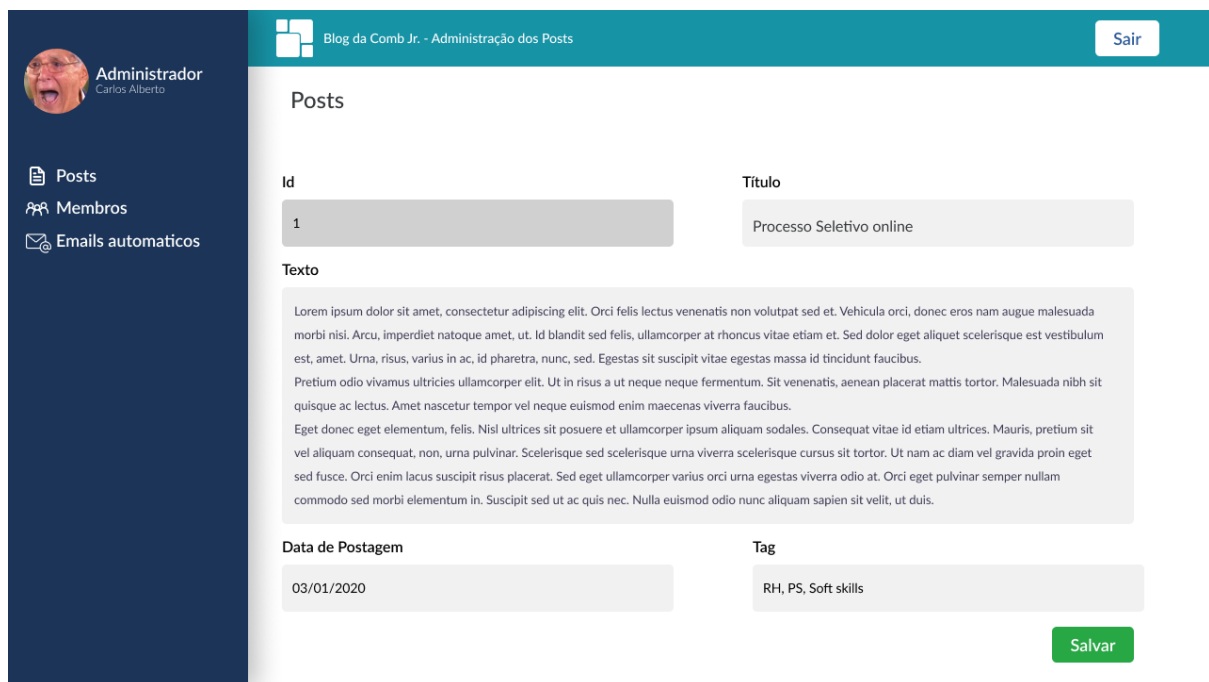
Administrador
Carlos Alberto

Posts
Membros
Emails automaticos

Blog da Comb Jr. - Administração dos Posts

Sair

Posts

Id

1

Título

Processo Seletivo online

Texto

Lorem ipsum dolor sit amet, consectetur adipiscing elit. Orci felis lectus venenatis non volutpat sed et. Vehicula orci, donec eros nam augue malesuada morbi nisi. Arcu, imperdiet natoque amet, ut. Id blandit sed felis, ullamcorper at rhoncus vitae etiam et. Sed dolor eget aliquet scelerisque est vestibulum est, amet. Urna, risus, varius in ac, id pharetra, nunc, sed. Egestas sit suscipit vitae egestas massa id tincidunt faucibus.
Pretium odio vivamus ultricies ullamcorper elit. Ut in risus a ut neque neque fermentum. Sit venenatis, aenean placerat mattis tortor. Malesuada nibh sit quisque ac lectus. Amet nascetur tempor vel neque euismod enim maecenas viverra faucibus.
Eget donec eget elementum, felis. Nisl ultrices sit posuere et ullamcorper ipsum aliquam sodales. Consequat vitae id etiam ultrices. Mauris, pretium sit vel aliquam consequat, non, urna pulvinar. Scelerisque sed scelerisque urna viverra scelerisque cursus sit tortor. Ut nam ac diam vel gravida proin eget sed fusce. Orci enim lacus suscipit risus placerat. Sed eget ullamcorper varius orci urna egestas viverra odio at. Orci eget pulvinar semper nullam commodo sed morbi elementum in. Suscipit sed ut ac quis nec. Nulla euismod odio nunc aliquam sapien sit velit, ut duis.

Data de Postagem

03/01/2020

Tag

RH, PS, Soft skills

Salvar